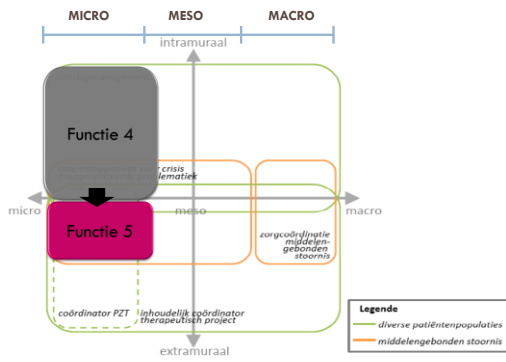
MICRO
MESO
MACRO
intramuraal
Functie 4
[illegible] crisis
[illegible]ematiek
micro
meso
macro
Functie 5
zorgcoördinatie middelengebonden stoornis
coördinator PZT
inhoudelijk coördinator therapeutisch project
extramuraal
Legende
diverse patiëntenpopulaties
middelengebonden stoornis